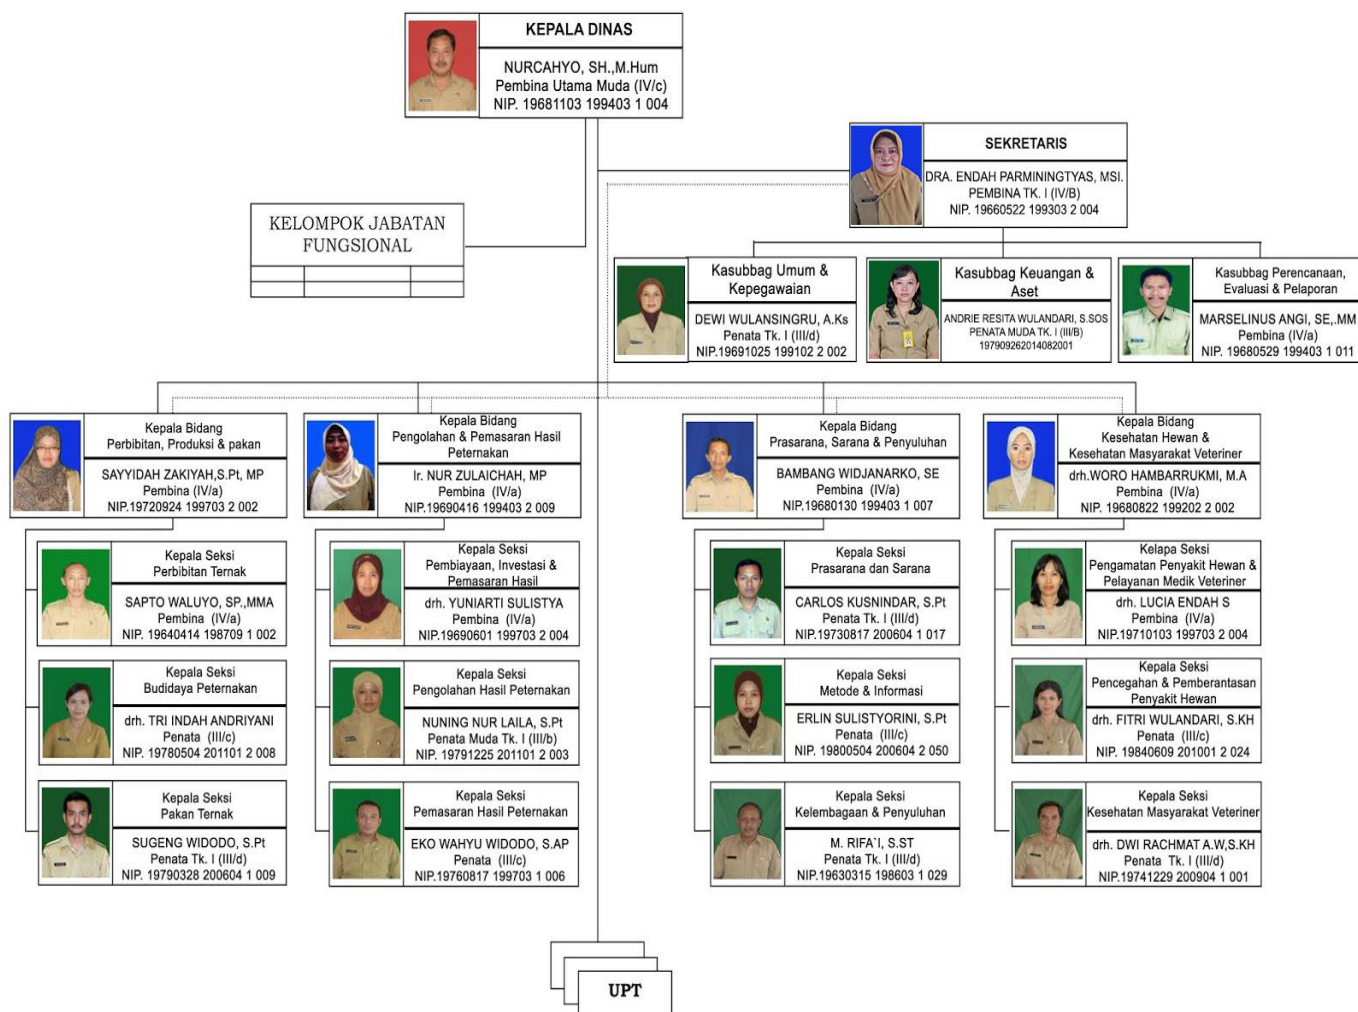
KEPALA DINAS
NURCAHYO, SH.,M.Hum
Pembina Utama Muda (IV/c)
NIP. 19681103 199403 1 004

SEKRETARIS
DRA. ENDAH PARMININGTYAS, MSI.
PEMBINA TK. I (IV/B)
NIP. 19660522 199303 2 004

KELOMPOK JABATAN FUNGSIONAL

Kasubbag Umum & Kepegawaian
DEWI WULANSINGRU, A.Ks
Penata Tk. I (III/d)
NIP.19691025 199102 2 002

Kasubbag Keuangan & Aset
ANDRIE RESITA WULANDARI, S.SOS
PENATA MUDA TK. I (III/B)
197909262014082001

Kasubbag Perencanaan, Evaluasi & Pelaporan
MARSELINUS ANGI, SE,.MM
Pembina (IV/a)
NIP. 19680529 199403 1 011

Kepala Bidang
Perbibitan, Produksi & pakan
SAYYIDAH ZAKIYAH,S.Pt, MP
Pembina (IV/a)
NIP.19720924 199703 2 002

Kepala Seksi
Perbibitan Ternak
SAPTO WALUYO, SP.,MMA
Pembina (IV/a)
NIP. 19640414 198709 1 002

Kepala Seksi
Budidaya Peternakan
drh. TRI INDAH ANDRIYANI
Penata (III/c)
NIP. 19780504 201101 2 008

Kepala Seksi
Pakan Ternak
SUGENG WIDODO, S.Pt
Penata Tk. I (III/d)
NIP. 19790328 200604 1 009

Kepala Bidang
Pengolahan & Pemasaran Hasil Peternakan
Ir. NUR ZULAICHAH, MP
Pembina (IV/a)
NIP.19690416 199403 2 009

Kepala Seksi
Pembiayaan, Investasi & Pemasaran Hasil
drh. YUNIARTI SULISTYA
Pembina (IV/a)
NIP.19690601 199703 2 004

Kepala Seksi
Pengolahan Hasil Peternakan
NUNING NUR LAILA, S.Pt
Penata Muda Tk. I (III/b)
NIP. 19791225 201101 2 003

Kepala Seksi
Pemasaran Hasil Peternakan
EKO WAHYU WIDODO, S.AP
Penata (III/c)
NIP.19760817 199703 1 006

Kepala Bidang
Prasarana, Sarana & Penyuluhan
BAMBANG WIDJANARKO, SE
Pembina (IV/a)
NIP.19680130 199403 1 007

Kepala Seksi
Prasarana dan Sarana
CARLOS KUSNINDAR, S.Pt
Penata Tk. I (III/d)
NIP.19730817 200604 1 017

Kepala Seksi
Metode & Informasi
ERLIN SULISTYORINI, S.Pt
Penata (III/c)
NIP. 19800504 200604 2 050

Kepala Seksi
Kelembagaan & Penyuluhan
M. RIFA`I, S.ST
Penata Tk. I (III/d)
NIP.19630315 198603 1 029

Kepala Bidang
Kesehatan Hewan & Kesehatan Masyarakat Veteriner
drh.WORO HAMBARRUKMI, M.A
Pembina (IV/a)
NIP. 19680822 199202 2 002

Kelapa Seksi
Pengamatan Penyakit Hewan & Pelayanan Medik Veteriner
drh. LUCIA ENDAH S
Pembina (IV/a)
NIP.19710103 199703 2 004

Kepala Seksi
Pencegahan & Pemberantasan Penyakit Hewan
drh. FITRI WULANDARI, S.KH
Penata (III/c)
NIP. 19840609 201001 2 024

Kepala Seksi
Kesehatan Masyarakat Veteriner
drh. DWI RACHMAT A.W,S.KH
Penata Tk. I (III/d)
NIP.19741229 200904 1 001

UPT